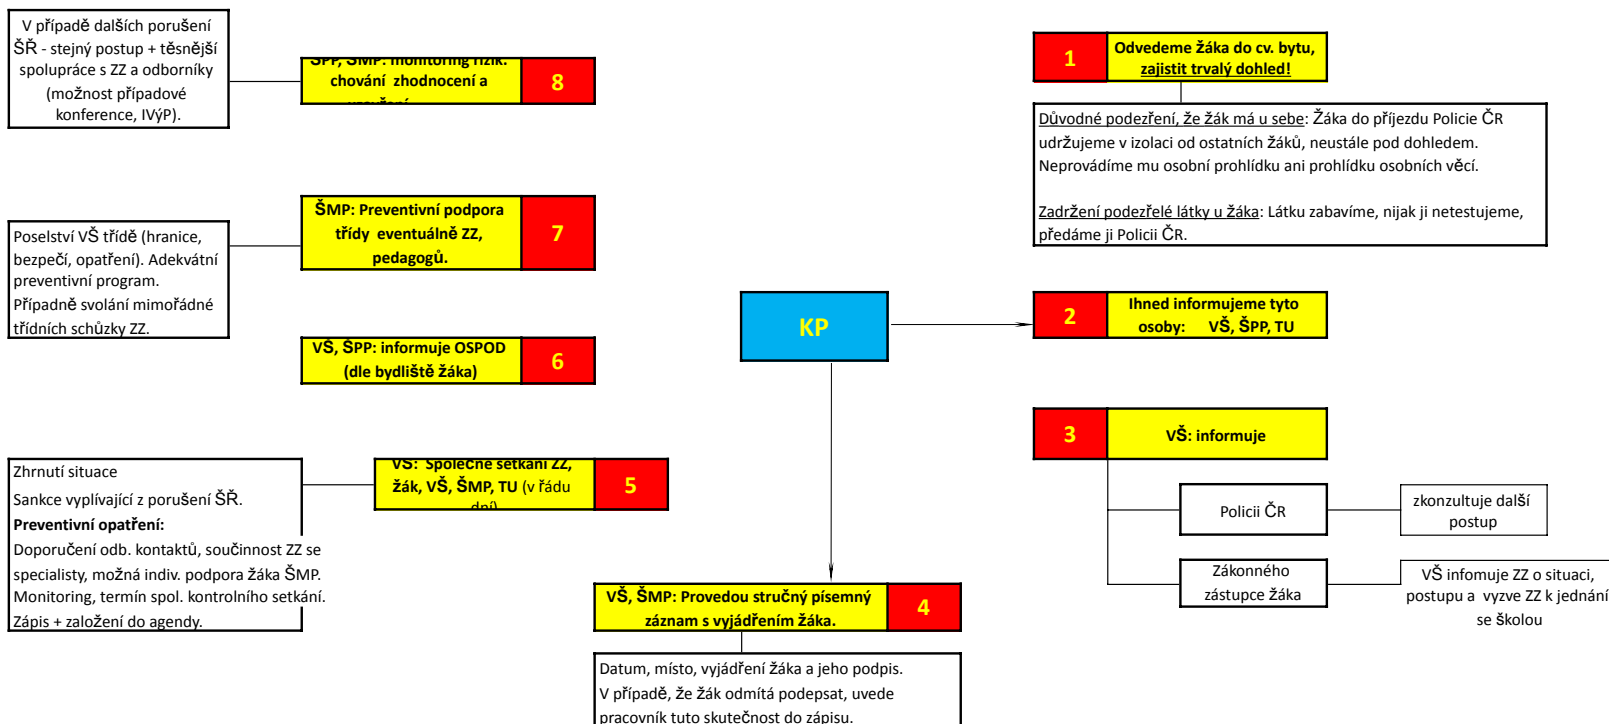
V případě dalších porušení ŠŘ - stejný postup + těsnější spolupráce s ZZ a odborníky (možnost případové konference, IVýP).

ŠPP, ŠMP: monitoring rizik. chování zhodnocení a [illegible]

8

Odvedeme žáka do cv. bytu, zajistit trvalý dohled!

1

Důvodné podezření, že žák má u sebe: Žáka do příjezdu Policie ČR udržujeme v izolaci od ostatních žáků, neustále pod dohledem. Neprovádíme mu osobní prohlídku ani prohlídku osobních věcí.

Zadržení podezřelé látky u žáka: Látku zabavíme, nijak ji netestujeme, předáme ji Policii ČR.

Poselství VŠ třídě (hranice, bezpečí, opatření). Adekvátní preventivní program.
Případně svolání mimořádné třídních schůzky ZZ.

ŠMP: Preventivní podpora třídy eventuálně ZZ, pedagogů.

7

KP

2

Ihned informujeme tyto osoby: VŠ, ŠPP, TU

VŠ, ŠPP: informuje OSPOD (dle bydliště žáka)

6

3

VŠ: informuje

Zhrnutí situace
Sankce vyplívající z porušení ŠŘ.
Preventivní opatření:
Doporučení odb. kontaktů, součinnost ZZ se specialisty, možná indiv. podpora žáka ŠMP.
Monitoring, termín spol. kontrolního setkání.
Zápis + založení do agendy.

VŠ: Společné setkání ZZ, žák, VŠ, ŠMP, TU (v řádu dní)

5

Policii ČR

zkonzultuje další postup

Zákonného zástupce žáka

VŠ infomuje ZZ o situaci, postupu a vyzve ZZ k jednání se školou

VŠ, ŠMP: Provedou stručný písemný záznam s vyjádřením žáka.

4

Datum, místo, vyjádření žáka a jeho podpis.
V případě, že žák odmítá podepsat, uvede pracovník tuto skutečnost do zápisu.